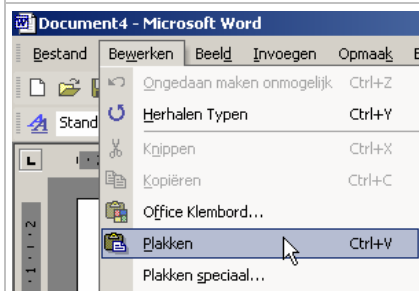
Document4 - Microsoft Word

Bestand Bewerken Beeld Invoegen Opmaak E

Stand

Ongedaan maken onmogelijk Ctrl+Z
Herhalen Typen Ctrl+Y
Knippen Ctrl+X
Kopiëren Ctrl+C
Office Klembord...
Plakken Ctrl+V
Plakken speciaal...

L
2
1